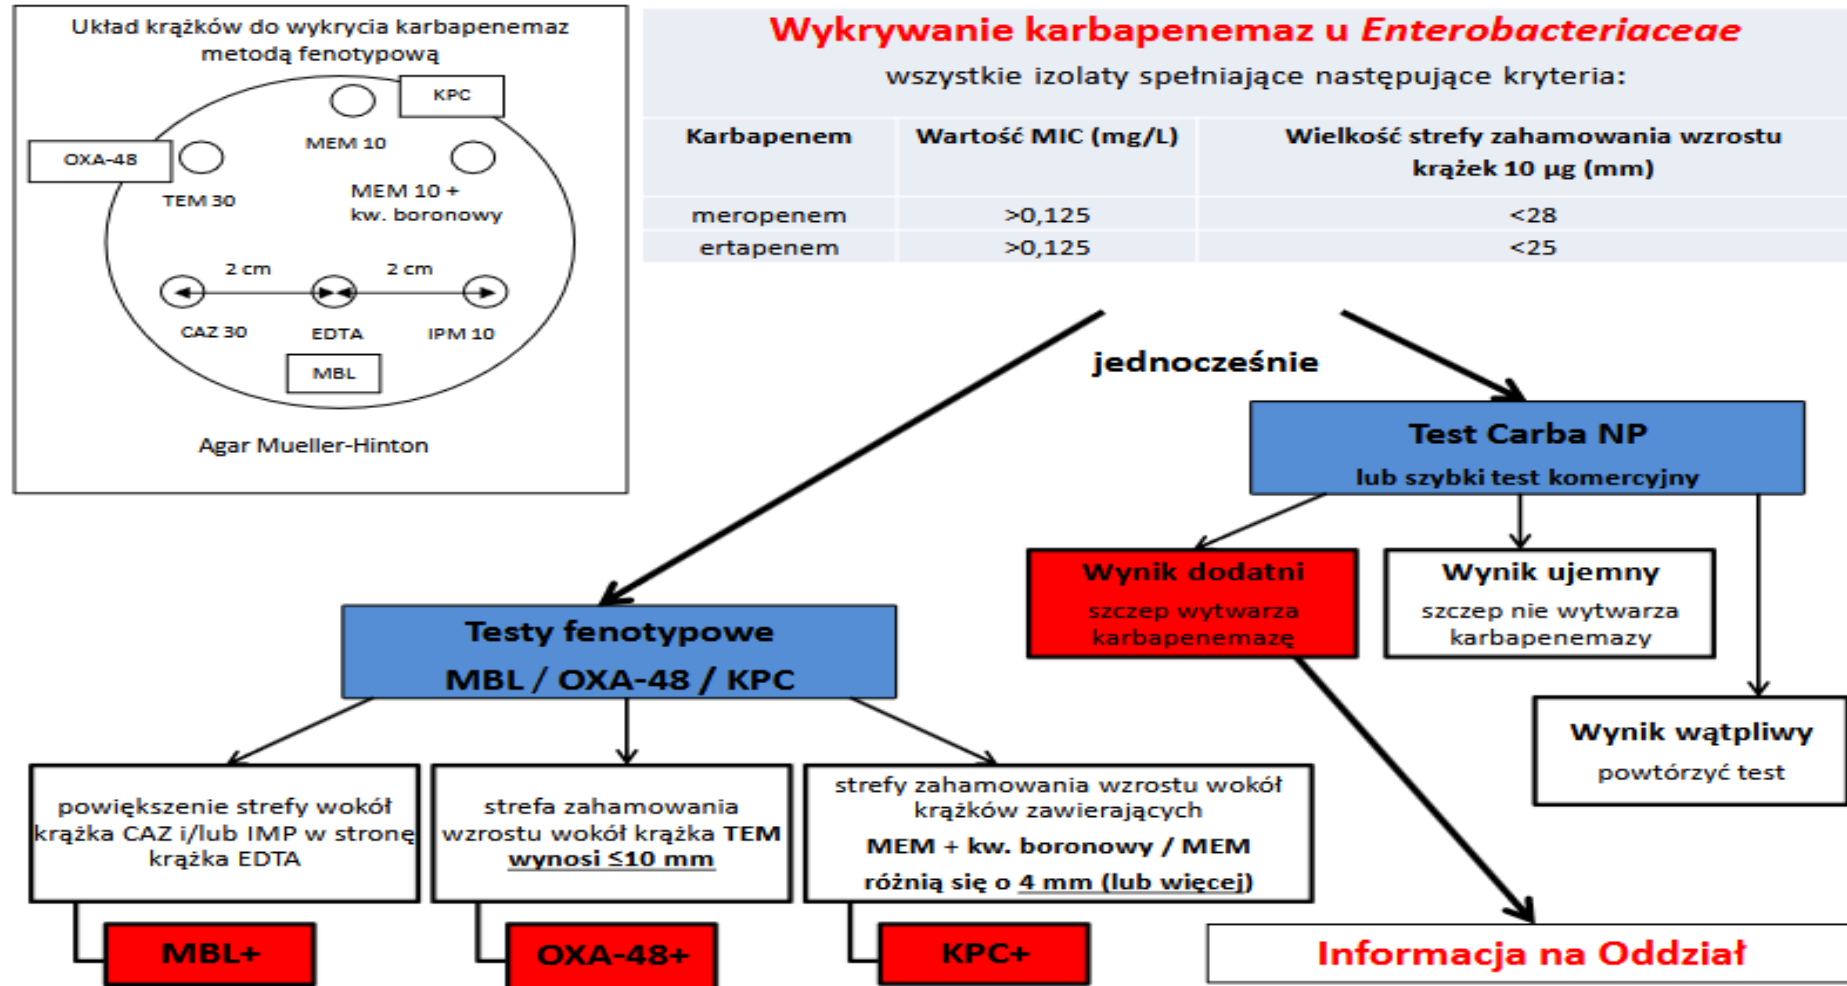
Układ krążków do wykrycia karbapenemaz metodą fenotypową

KPC

MEM 10

OXA-48

TEM 30

MEM 10 + kw. boronowy

2 cm

2 cm

CAZ 30

EDTA

IPM 10

MBL

Agar Mueller-Hinton

Wykrywanie karbapenemaz u Enterobacteriaceae

wszystkie izolaty spełniające następujące kryteria:

| Karbapenem | Wartość MIC (mg/L) | Wielkość strefy zahamowania wzrostu krążek 10 µg (mm) |
|---|---|---|
| meropenem | >0,125 | <28 |
| ertapenem | >0,125 | <25 |

jednocześnie

Test Carba NP
lub szybki test komercyjny

Wynik dodatni
szczep wytwarza karbapenemazę

Wynik ujemny
szczep nie wytwarza karbapenemazy

Wynik wątpliwy
powtórzyć test

Testy fenotypowe
MBL / OXA-48 / KPC

powiększenie strefy wokół krążka CAZ i/lub IMP w stronę krążka EDTA

strefa zahamowania wzrostu wokół krążka TEM wynosi ≤10 mm

strefy zahamowania wzrostu wokół krążków zawierających MEM + kw. boronowy / MEM różnią się o 4 mm (lub więcej)

MBL+

OXA-48+

KPC+

Informacja na Oddział